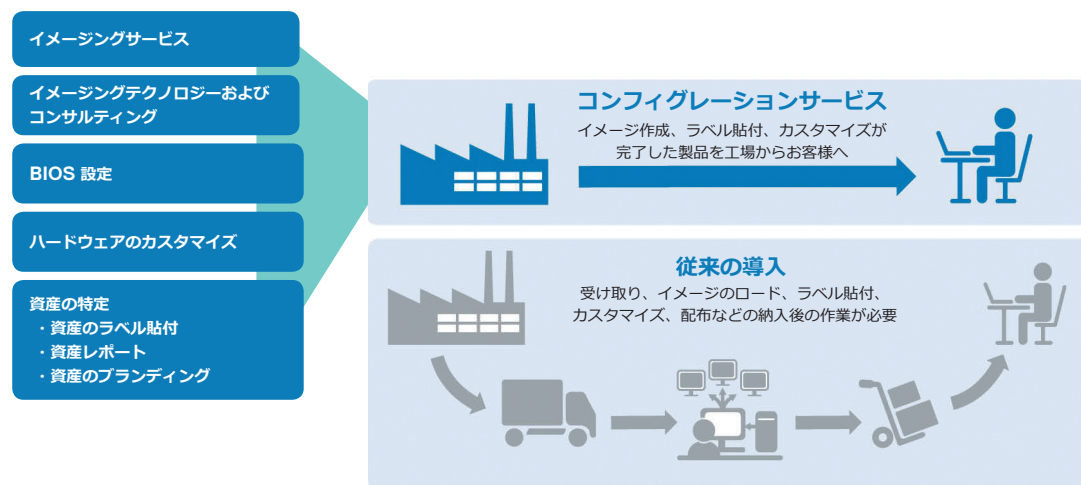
イメージングサービス

イメージングテクノロジーおよびコンサルティング

BIOS 設定

ハードウェアのカスタマイズ

資産の特定
・資産のラベル貼付
・資産レポート
・資産のブランディング

コンフィグレーションサービス
イメージ作成、ラベル貼付、カスタマイズが完了した製品を工場からお客様へ

従来の導入
受け取り、イメージのロード、ラベル貼付、カスタマイズ、配布などの納入後の作業が必要